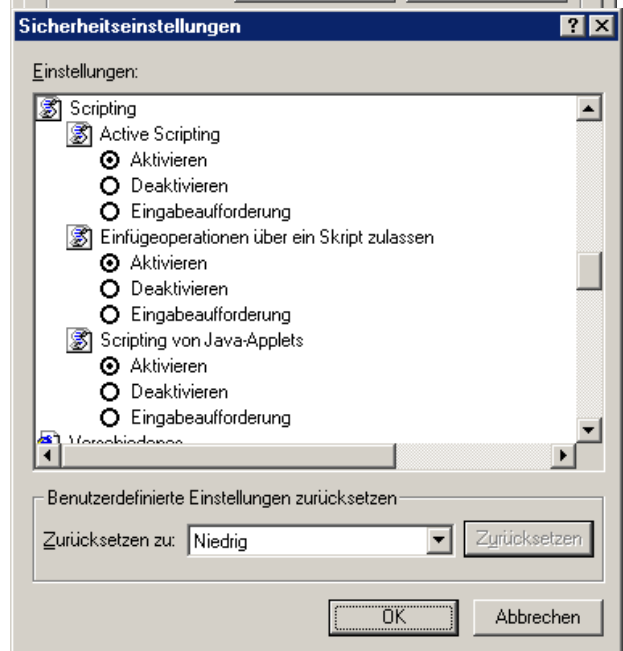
Sicherheitseinstellungen

?

Einstellungen:

Scripting
Active Scripting
Aktivieren
Deaktivieren
Eingabeaufforderung
Einfügeoperationen über ein Skript zulassen
Aktivieren
Deaktivieren
Eingabeaufforderung
Scripting von Java-Applets
Aktivieren
Deaktivieren
Eingabeaufforderung
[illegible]

Benutzerdefinierte Einstellungen zurücksetzen

Zurücksetzen zu: Niedrig

Zurücksetzen

OK

Abbrechen